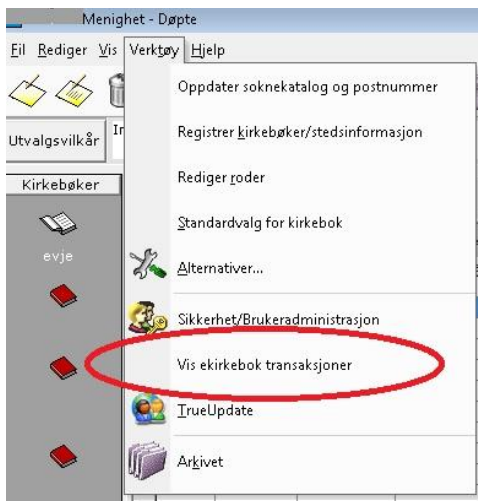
Menighet - Døpte

Fil Rediger Vis Verktøy Hjelp

Utvalgsvilkår In

Kirkebøker

evje

Oppdater soknekatalog og postnummer

Registrer kirkebøker/stedsinformasjon

Rediger roder

Standardvalg for kirkebok

Alternativer...

Sikkerhet/Brukeradministrasjon

Vis ekirkebok transaksjoner

TrueUpdate

Arkivet